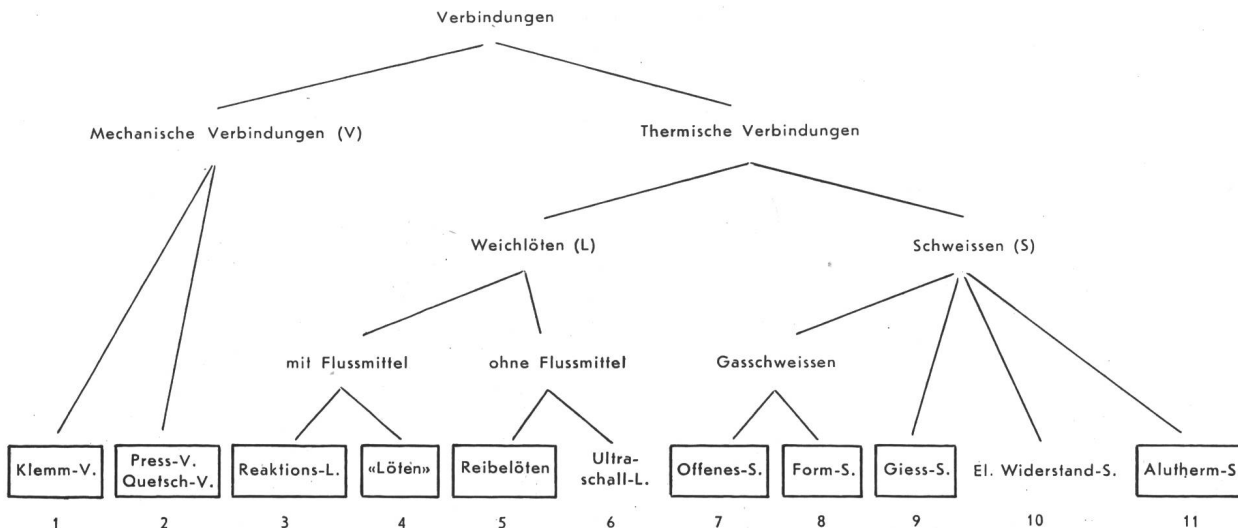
Verbindungen

Mechanische Verbindungen (V)

Thermische Verbindungen

Weichlöten (L)

Schweissen (S)

mit Flussmittel

ohne Flussmittel

Gasschweissen

Klemm-V.

Press-V. Quetsch-V.

Reaktions-L.

«Löten»

Reibelöten

Ultraschall-L.

Offenes-S.

Form-S.

Giess-S.

El. Widerstand-S.

Alutherm-S

1

2

3

4

5

6

7

8

9

10

11